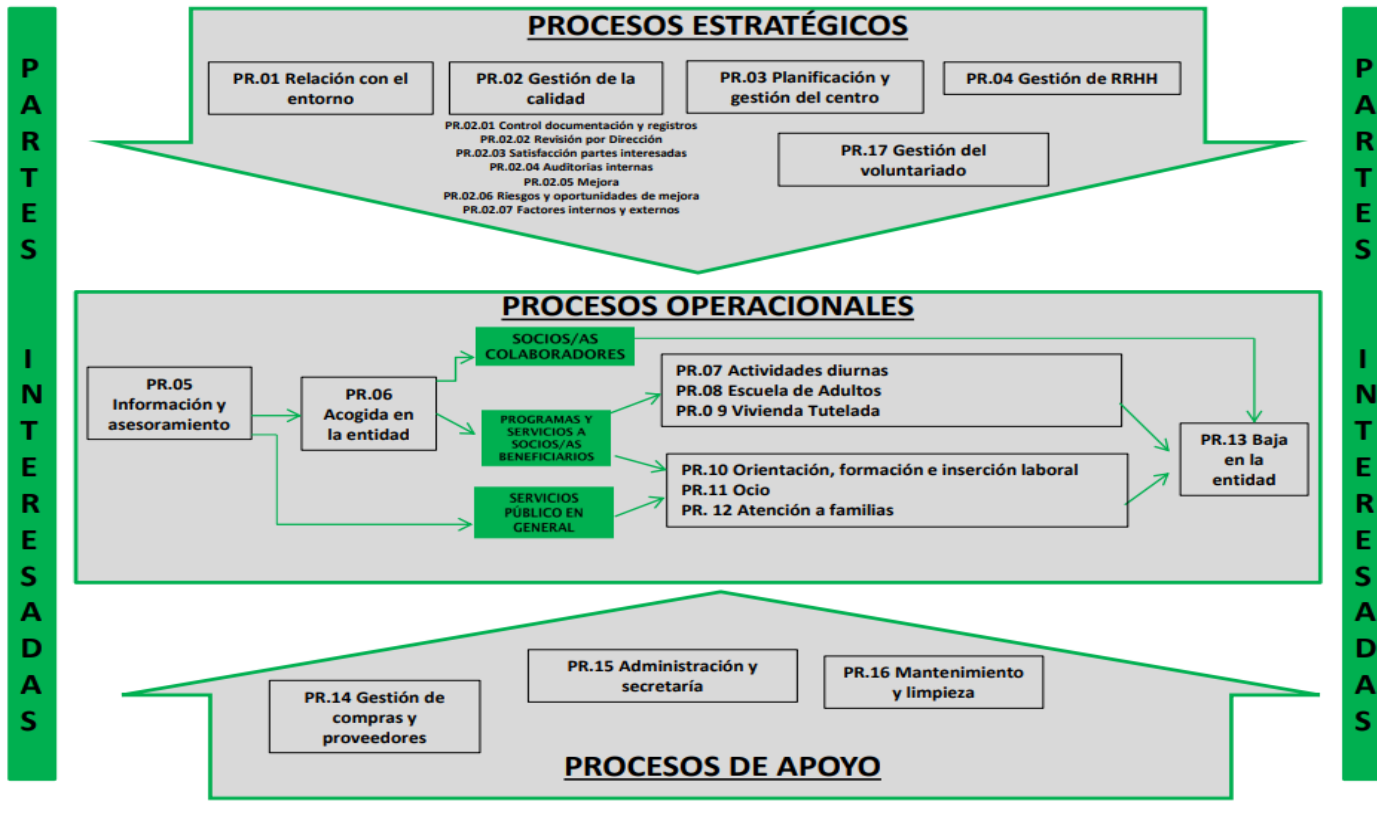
PARTES INTERESADAS

PROCESOS ESTRATÉGICOS

PR.01 Relación con el entorno

PR.02 Gestión de la calidad

PR.02.01 Control documentación y registros
PR.02.02 Revisión por Dirección
PR.02.03 Satisfacción partes interesadas
PR.02.04 Auditorias internas
PR.02.05 Mejora
PR.02.06 Riesgos y oportunidades de mejora
PR.02.07 Factores internos y externos

PR.03 Planificación y gestión del centro

PR.04 Gestión de RRHH

PR.17 Gestión del voluntariado

PROCESOS OPERACIONALES

PR.05 Información y asesoramiento

PR.06 Acogida en la entidad

SOCIOS/AS COLABORADORES

PROGRAMAS Y SERVICIOS A SOCIOS/AS BENEFICIARIOS

SERVICIOS PÚBLICO EN GENERAL

PR.07 Actividades diurnas
PR.08 Escuela de Adultos
PR.0 9 Vivienda Tutelada

PR.10 Orientación, formación e inserción laboral
PR.11 Ocio
PR. 12 Atención a familias

PR.13 Baja en la entidad

PR.15 Administración y secretaría

PR.16 Mantenimiento y limpieza

PR.14 Gestión de compras y proveedores

PROCESOS DE APOYO

PARTES INTERESADAS